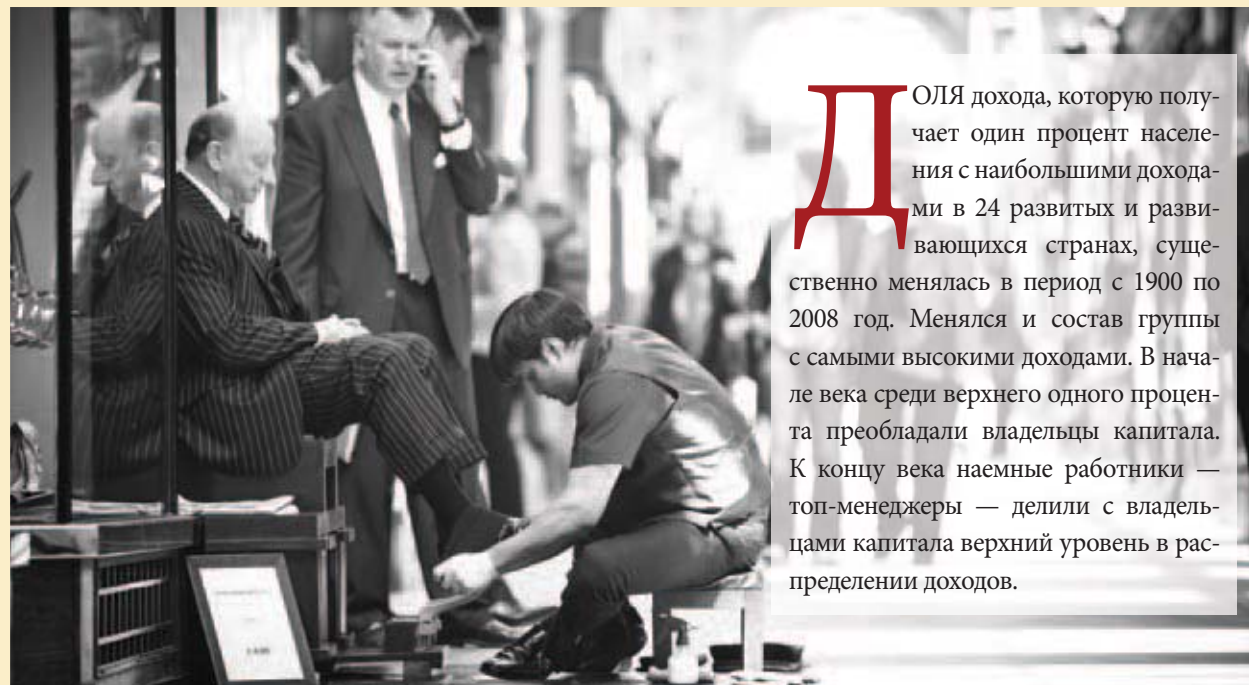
ДОЛЯ дохода, которую получает один процент населения с наибольшими доходами в 24 развитых и развивающихся странах, существенно менялась в период с 1900 по 2008 год. Менялся и состав группы с самыми высокими доходами. В начале века среди верхнего одного процента преобладали владельцы капитала. К концу века наемные работники — топ-менеджеры — делили с владельцами капитала верхний уровень в распределении доходов.